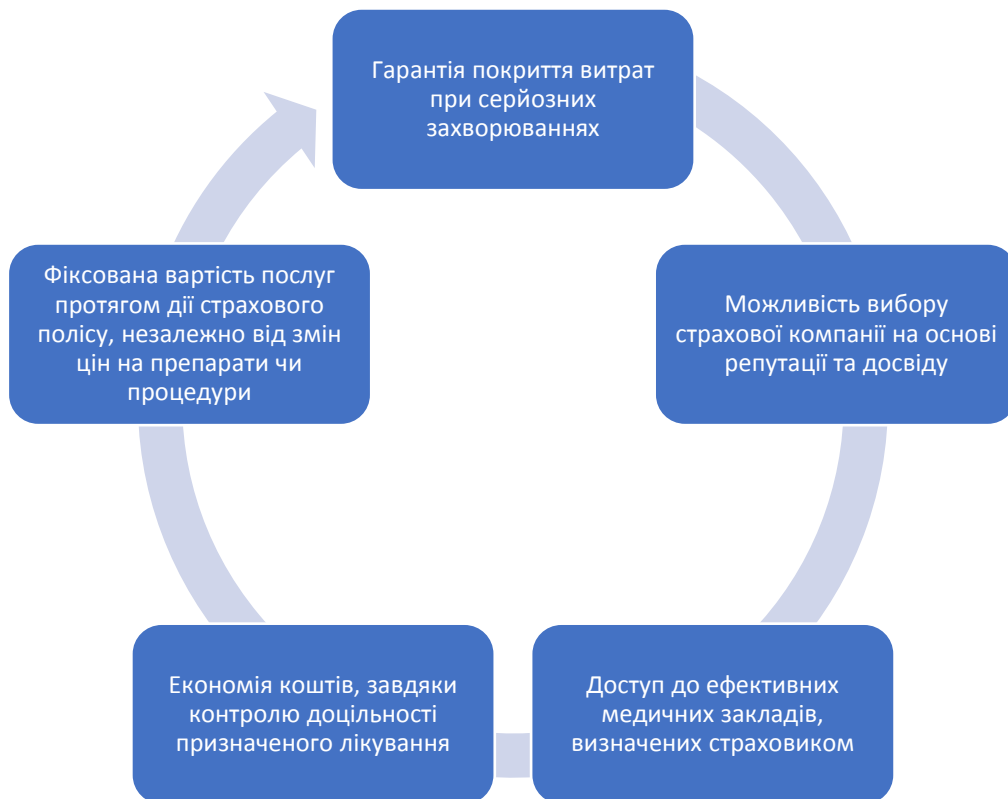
Гарантія покриття витрат при серйозних захворюваннях

Можливість вибору страхової компанії на основі репутації та досвіду

Доступ до ефективних медичних закладів, визначених страховиком

Економія коштів, завдяки контролю доцільності призначеного лікування

Фіксована вартість послуг протягом дії страхового полісу, незалежно від змін цін на препарати чи процедури